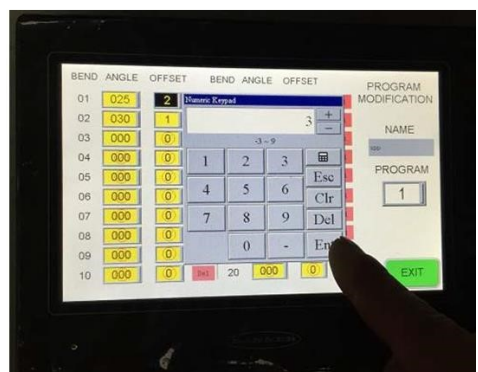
BEND ANGLE OFFSET BEND ANGLE OFFSET

| BEND | ANGLE | OFFSET |
|---|---|---|
| 01 | 025 | 2 |
| 02 | 030 | 1 |
| 03 | 000 | 0 |
| 04 | 000 | 0 |
| 05 | 000 | 0 |
| 06 | 000 | 0 |
| 07 | 000 | 0 |
| 08 | 000 | 0 |
| 09 | 000 | 0 |
| 10 | 000 | 0 |

Numeric Keypad

3 + −

-3 ~ 9

1 2 3
4 5 6 Esc
7 8 9 Clr
0 - Del
Ent

Del 20 000 0

PROGRAM MODIFICATION

NAME

PROGRAM

1

EXIT